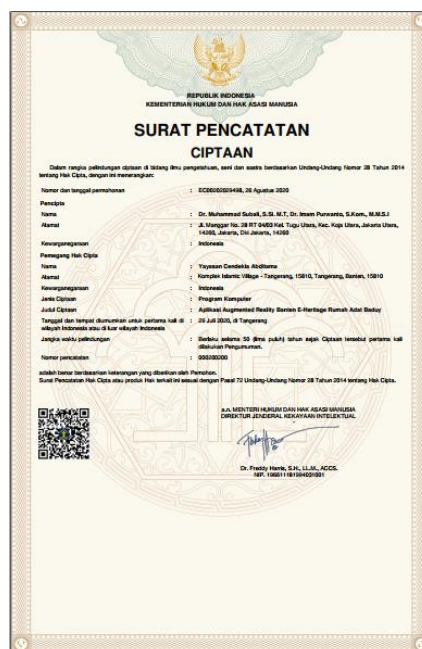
REPUBLIK INDONESIA
KEMENTERIAN HUKUM DAN HAK ASASI MANUSIA

SURAT PENCATATAN
CIPTAAN

Dalam rangka pelindungan ciptaan di bidang ilmu pengetahuan, seni dan sastra berdasarkan Undang-Undang Nomor 28 Tahun 2014 tentang Hak Cipta, dengan ini menerangkan:

| | | |
|---|---|---|
| Nomor dan tanggal permohonan | : | EC00202029498, 26 Agustus 2020 |
| Pencipta | | |
| Nama | : | Dr. Muhammad Subali, S.Si. M.T, Dr. Imam Purwanto, S.Kom., M.M.S.I |
| Alamat | : | Jl. Manggar No. 28 RT 04/03 Kel. Tugu Utara, Kec. Koja Utara, Jakarta Utara, 14260, Jakarta, Dki Jakarta, 14260 |
| Kewarganegaraan | : | Indonesia |
| Pemegang Hak Cipta | | |
| Nama | : | Yayasan Cendekia Abditama |
| Alamat | : | Komplek Islamic Village - Tangerang, 15810, Tangerang, Banten, 15810 |
| Kewarganegaraan | : | Indonesia |
| Jenis Ciptaan | : | Program Komputer |
| Judul Ciptaan | : | Aplikasi Augmented Reality Banten E-Heritage Rumah Adat Baduy |
| Tanggal dan tempat diumumkan untuk pertama kali di wilayah Indonesia atau di luar wilayah Indonesia | : | 28 Juli 2020, di Tangerang |
| Jangka waktu pelindungan | : | Berlaku selama 50 (lima puluh) tahun sejak Ciptaan tersebut pertama kali dilakukan Pengumuman. |
| Nomor pencatatan | : | 000200200 |

adalah benar berdasarkan keterangan yang diberikan oleh Pemohon.
Surat Pencatatan Hak Cipta atau produk Hak terkait ini sesuai dengan Pasal 72 Undang-Undang Nomor 28 Tahun 2014 tentang Hak Cipta.

a.n. MENTERI HUKUM DAN HAK ASASI MANUSIA
DIREKTUR JENDERAL KEKAYAAN INTELEKTUAL

Dr. Freddy Harris, S.H., LL.M., ACCS.
NIP. 196611181994031001